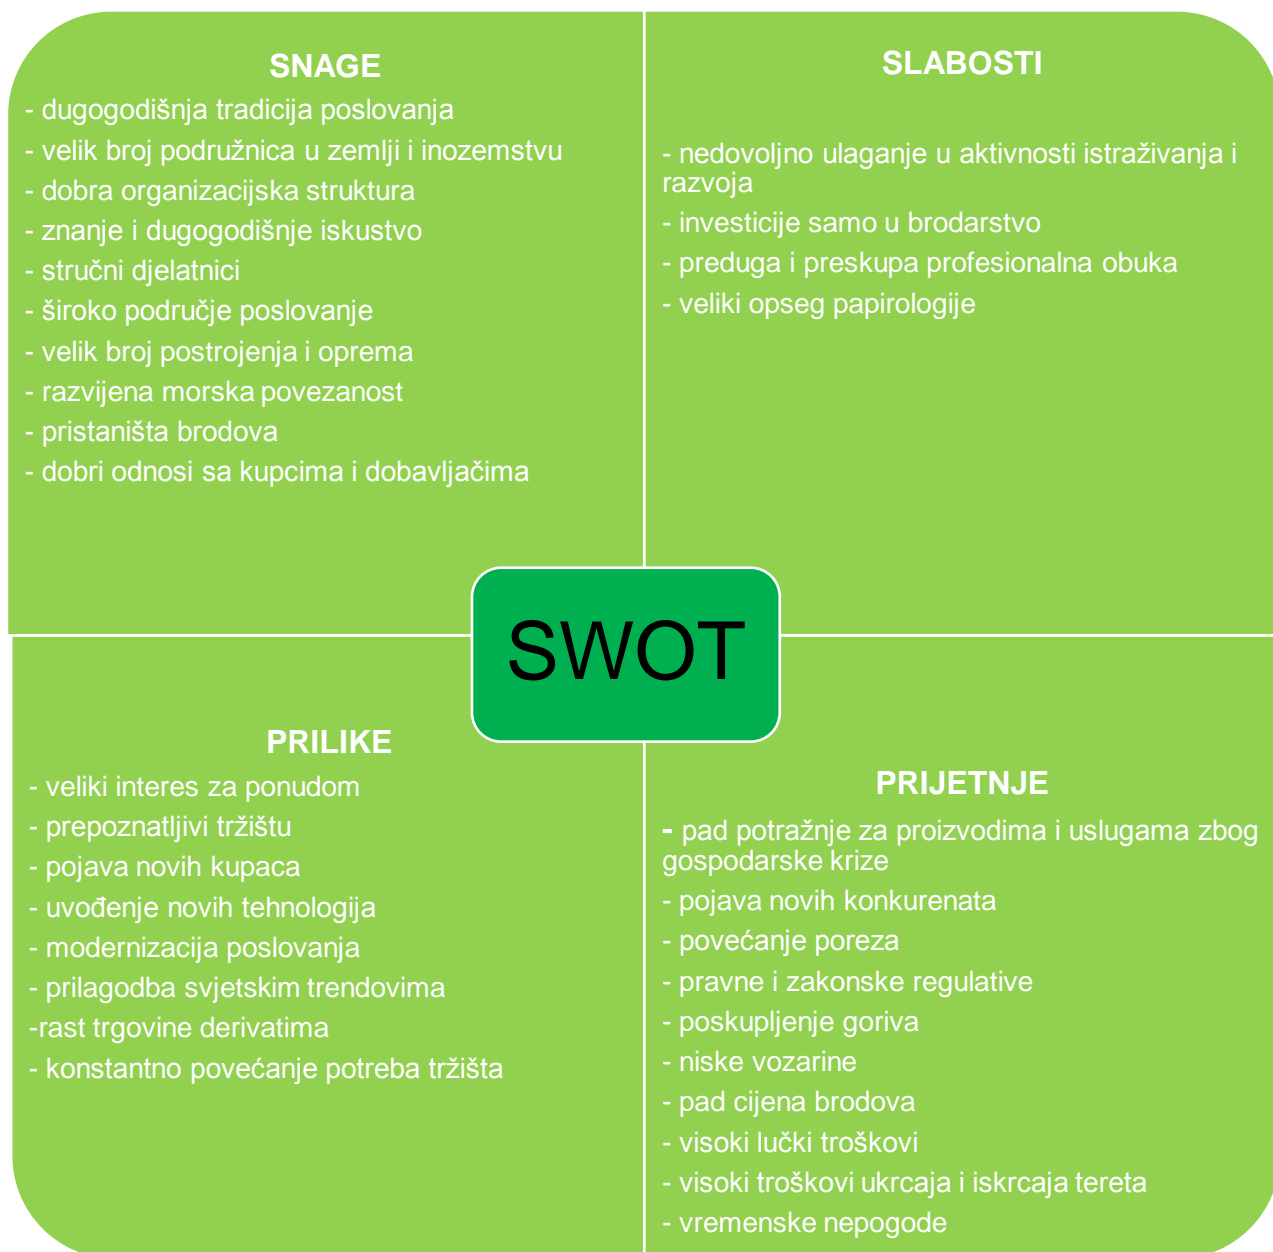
SNAGE

- dugogodišnja tradicija poslovanja
- velik broj podružnica u zemlji i inozemstvu
- dobra organizacijska struktura
- znanje i dugogodišnje iskustvo
- stručni djelatnici
- široko područje poslovanje
- velik broj postrojenja i oprema
- razvijena morska povezanost
- pristaništa brodova
- dobri odnosi sa kupcima i dobavljačima

SLABOSTI

- nedovoljno ulaganje u aktivnosti istraživanja i razvoja
- investicije samo u brodarstvo
- preduga i preskupa profesionalna obuka
- veliki opseg papirologije

SWOT

PRILIKE

- veliki interes za ponudom
- prepoznatljivi tržištu
- pojava novih kupaca
- uvođenje novih tehnologija
- modernizacija poslovanja
- prilagodba svjetskim trendovima
-rast trgovine derivatima
- konstantno povećanje potreba tržišta

PRIJETNJE

- pad potražnje za proizvodima i uslugama zbog gospodarske krize
- pojava novih konkurenata
- povećanje poreza
- pravne i zakonske regulative
- poskupljenje goriva
- niske vozarine
- pad cijena brodova
- visoki lučki troškovi
- visoki troškovi ukrcaja i iskrcaja tereta
- vremenske nepogode